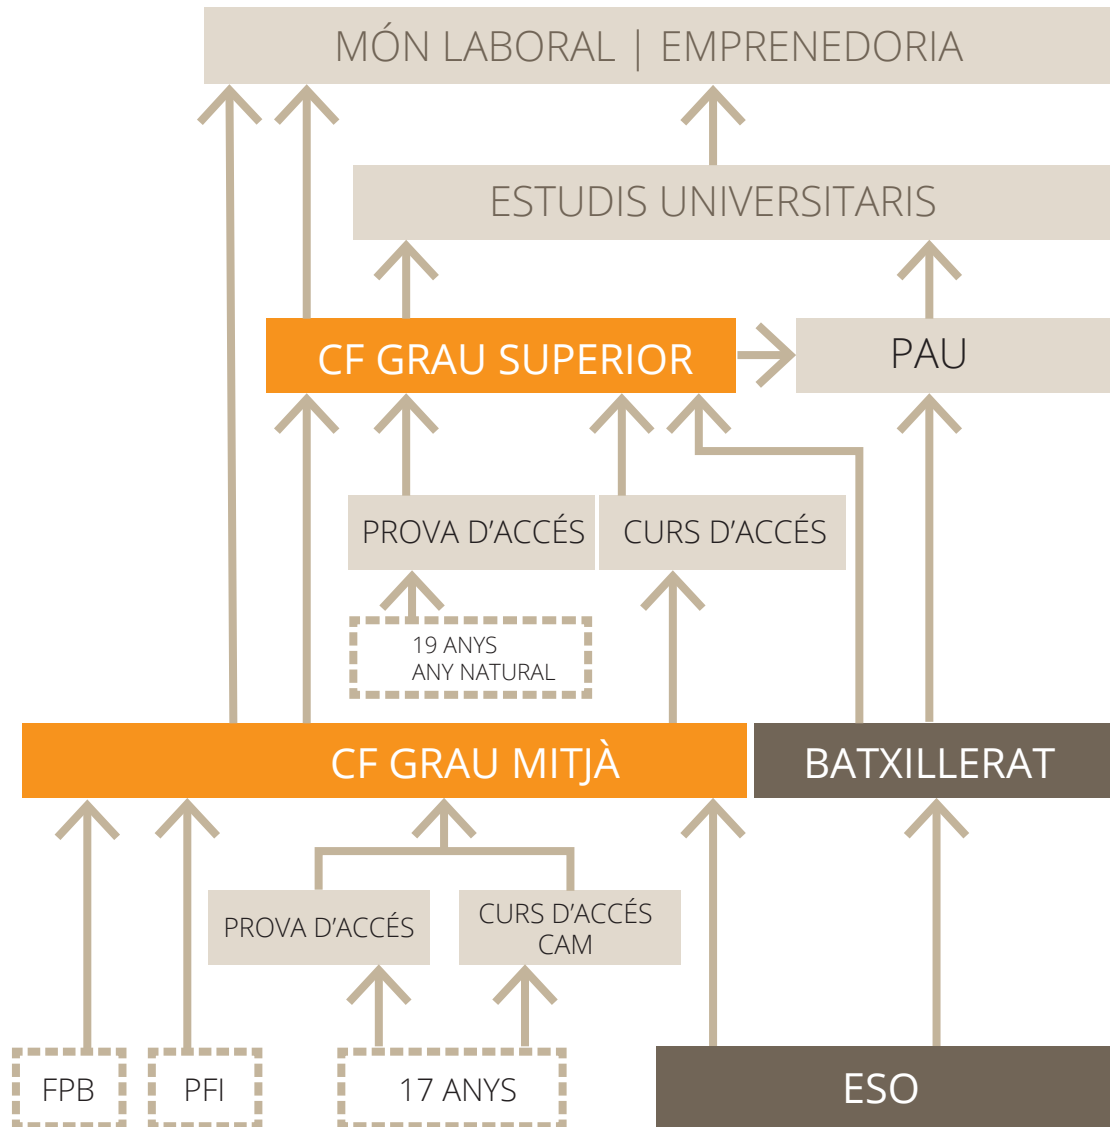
MÓN LABORAL | EMPRENEDORIA

ESTUDIS UNIVERSITARIS

CF GRAU SUPERIOR

PAU

PROVA D'ACCÉS

CURS D'ACCÉS

19 ANYS
ANY NATURAL

CF GRAU MITJÀ

BATXILLERAT

PROVA D'ACCÉS

CURS D'ACCÉS
CAM

FPB

PFI

17 ANYS

ESO